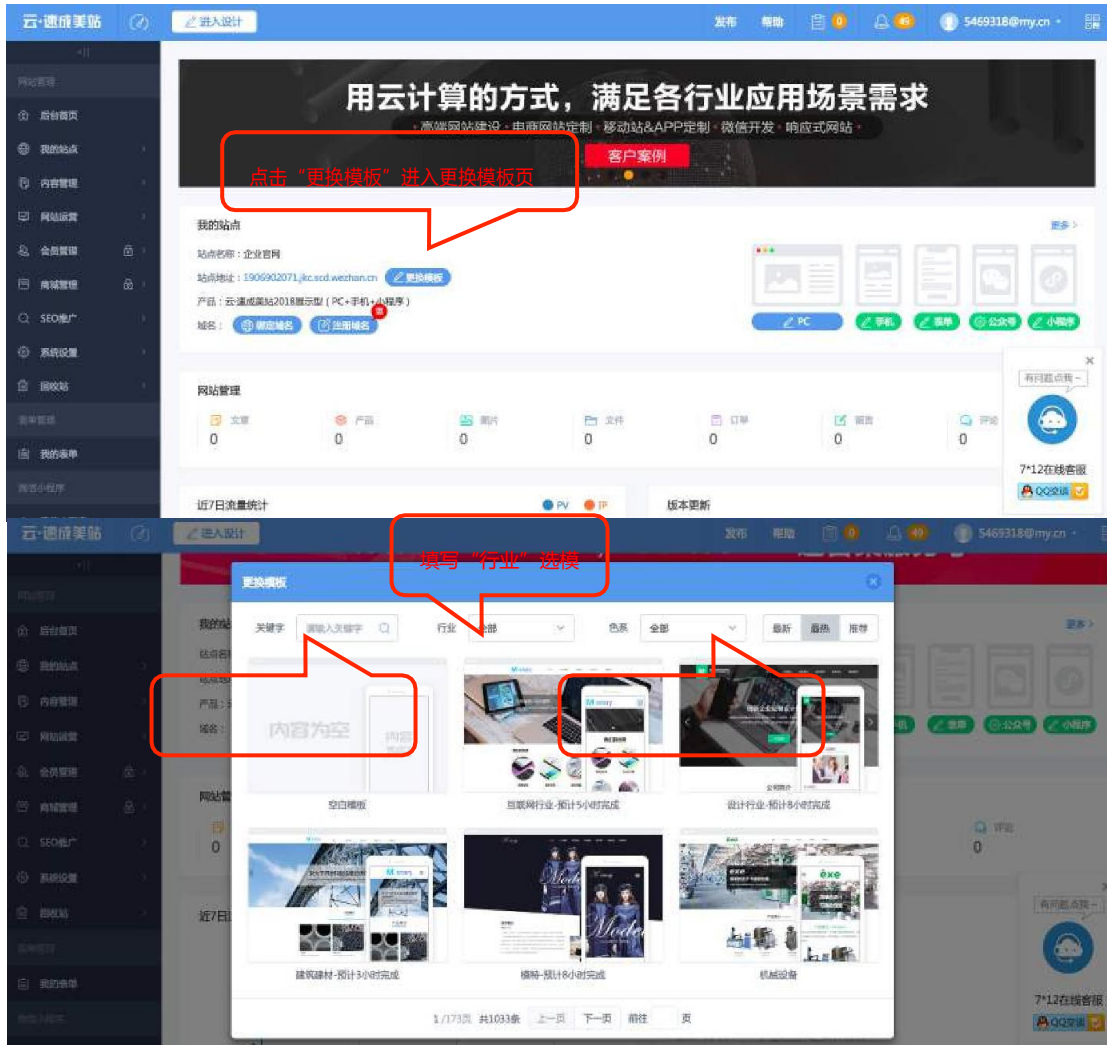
云·速成美站 进入设计 发布 帮助 0 49 5469318@my.cn

网站管理
后台首页
我的站点
内容管理
网站运营
会员管理
商城管理
SEO推广
系统设置
回收站
表单管理
我的表单
微信小程序

用云计算的方式，满足各行业应用场景需求
· 高端网站建设 · 电商网站定制 · 移动站&APP定制 · 微信开发 · 响应式网站 ·
客户案例

点击“更换模板”进入更换模板页

我的站点 更多 >
站点名称：企业官网
站点地址：1906902071.jkc.scd.wezhan.cn 更换模板
产品：云·速成美站2018展示型（PC+手机+小程序）
域名： 绑定域名 注册域名
PC 手机 版单 公众号 小程序

有问题点我~
7*12在线客服
QQ交谈

网站管理
文章 0 产品 0 图片 0 文件 0 订单 0 留言 0 评论 0

近7日流量统计 PV IP 版本更新

云·速成美站 进入设计 发布 帮助 0 49 5469318@my.cn

填写“行业”选模

更换模板
关键字 请输入关键字 行业 全部 色系 全部 最新 最热 推荐

内容为空
空白模板
互联网行业-预计5小时完成
设计行业-预计8小时完成
建筑建材-预计3小时完成
模特-预计8小时完成
机械设备

1/173页 共1033条 上一页 下一页 前往 页

有问题点我~
7*12在线客服
QQ交谈